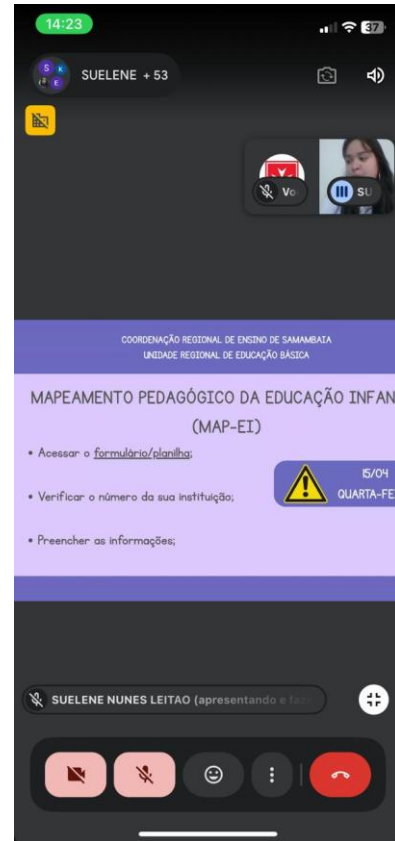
14:23

37

SUELENE + 53

Vo

SU

COORDENAÇÃO REGIONAL DE ENSINO DE SAMAMBAIA
UNIDADE REGIONAL DE EDUCAÇÃO BÁSICA

MAPEAMENTO PEDAGÓGICO DA EDUCAÇÃO INFAN
(MAP-EI)

• Acessar o formulário/planilha;

• Verificar o número da sua instituição;

• Preencher as informações;

15/04
QUARTA-FE

SUELENE NUNES LEITAO (apresentando e fa